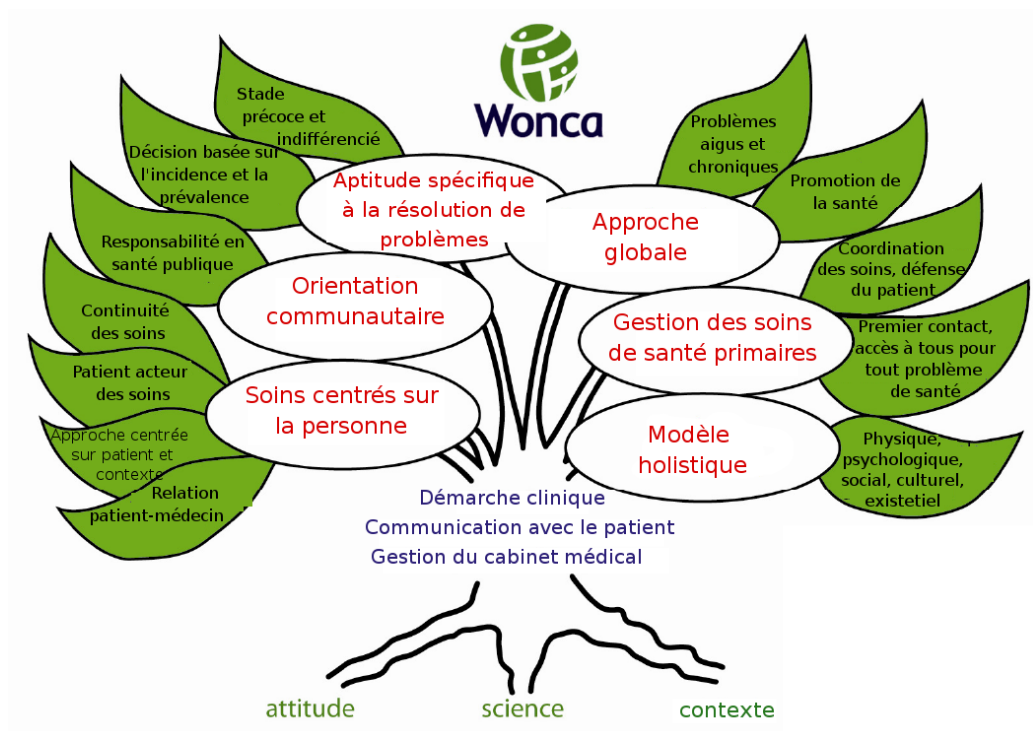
Wonca

Stade précoce et indifférencié

Décision basée sur l'incidence et la prévalence

Responsabilité en santé publique

Continuité des soins

Patient acteur des soins

Approche centrée sur patient et contexte

Relation patient-médecin

Aptitude spécifique à la résolution de problèmes

Orientation communautaire

Soins centrés sur la personne

Problèmes aigus et chroniques

Promotion de la santé

Coordination des soins, défense du patient

Premier contact, accès à tous pour tout problème de santé

Physique, psychologique, social, culturel, existetiel

Approche globale

Gestion des soins de santé primaires

Modèle holistique

Démarche clinique
Communication avec le patient
Gestion du cabinet médical

attitude

science

contexte